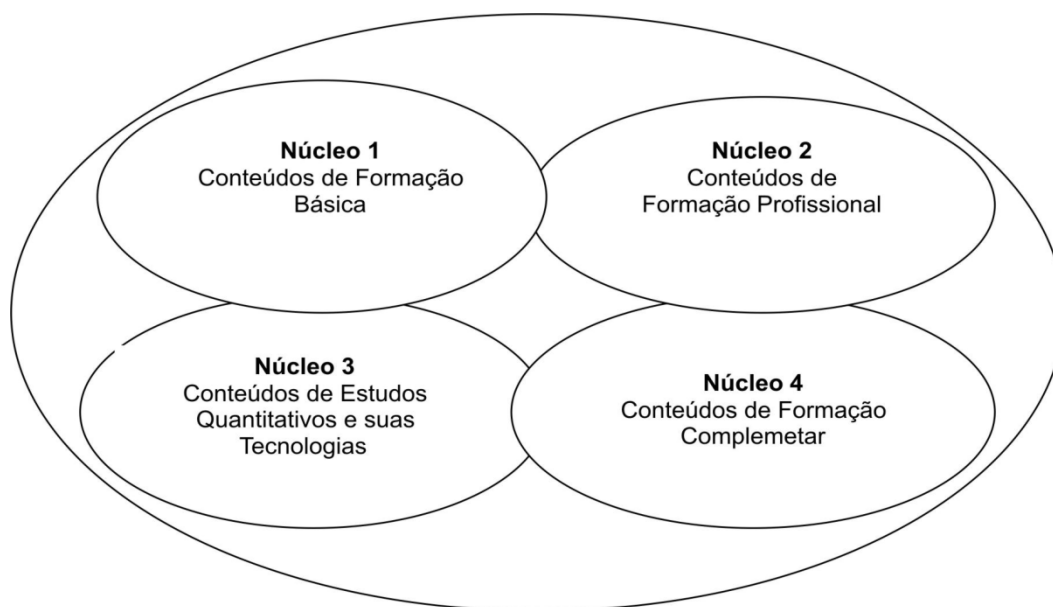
**Núcleo 1**
Conteúdos de Formação Básica

**Núcleo 2**
Conteúdos de Formação Profissional

**Núcleo 3**
Conteúdos de Estudos Quantitativos e suas Tecnologias

**Núcleo 4**
Conteúdos de Formação Complemetar